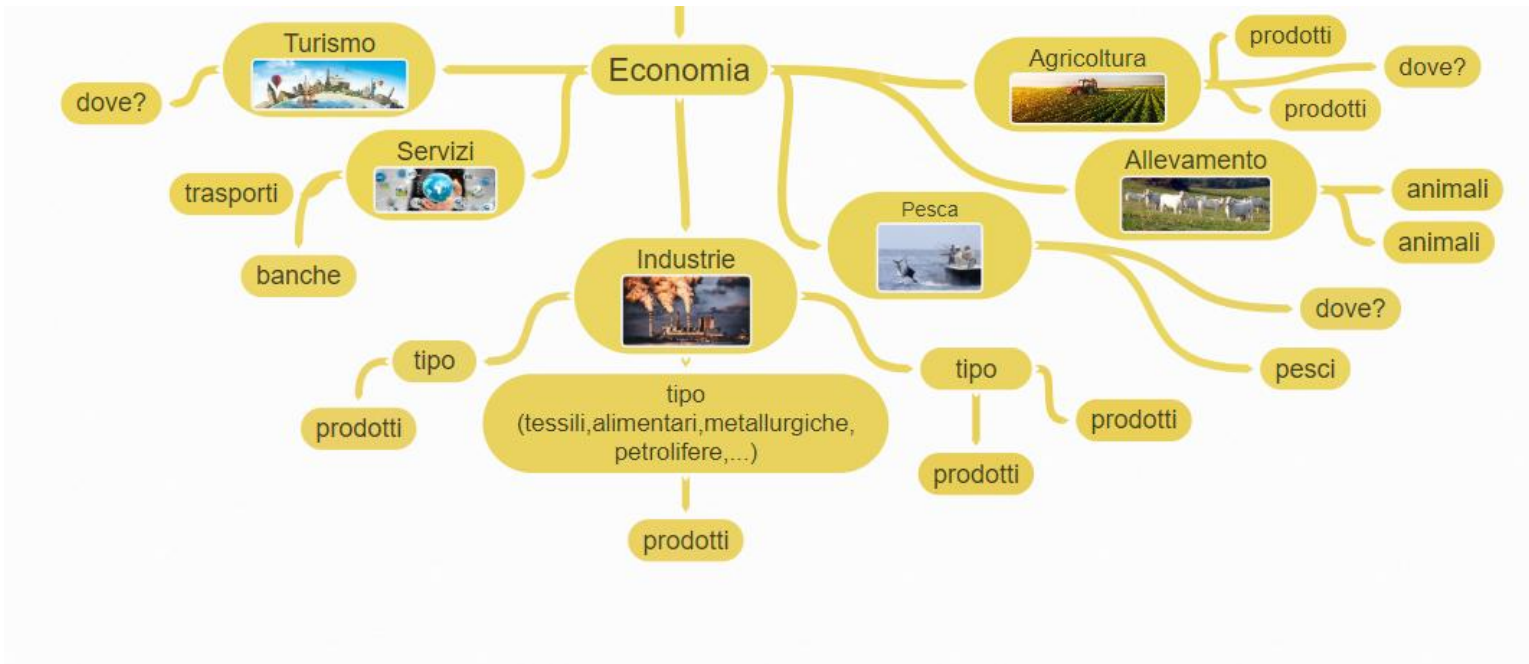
Economia

Turismo
dove?

Servizi
trasporti
banche

Industrie
tipo
prodotti
tipo (tessili,alimentari,metallurgiche, petrolifere,...)
prodotti
tipo
prodotti
prodotti

Pesca
dove?
pesci

Agricoltura
prodotti
dove?
prodotti

Allevamento
animali
animali